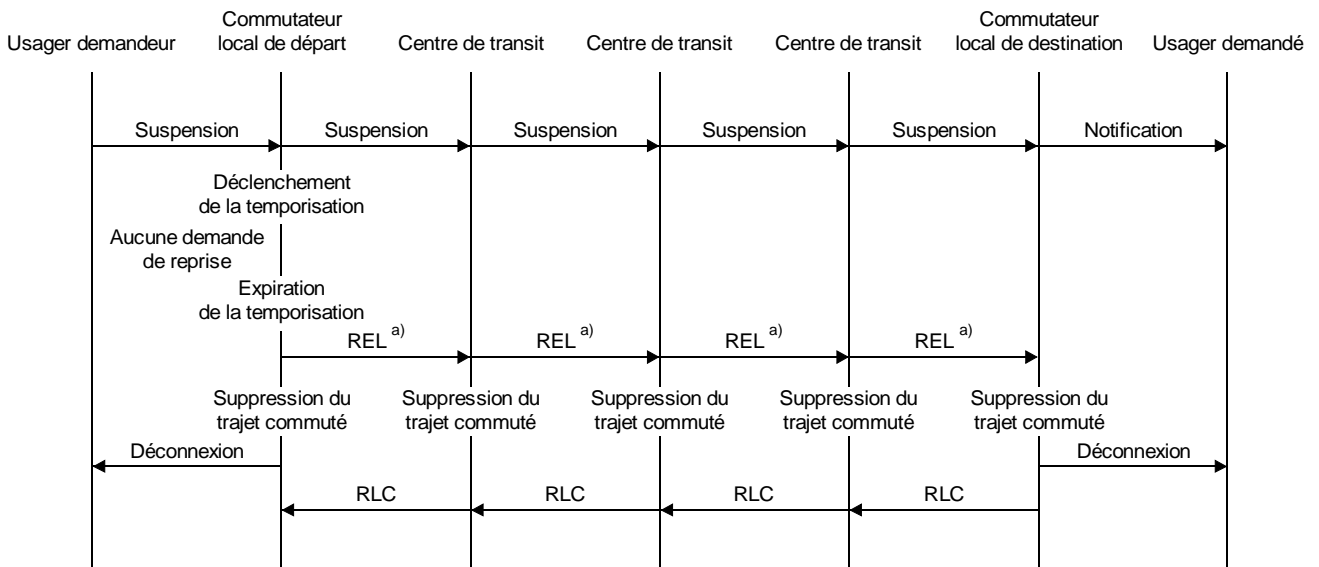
Usager demandeur

Commutateur local de départ

Centre de transit

Centre de transit

Centre de transit

Commutateur local de destination

Usager demandé

Suspension

Suspension

Suspension

Suspension

Suspension

Notification

Déclenchement de la temporisation

Aucune demande de reprise

Expiration de la temporisation

REL $^{a)}$

REL $^{a)}$

REL $^{a)}$

REL $^{a)}$

Suppression du trajet commuté

Suppression du trajet commuté

Suppression du trajet commuté

Suppression du trajet commuté

Suppression du trajet commuté

Déconnexion

Déconnexion

RLC

RLC

RLC

RLC